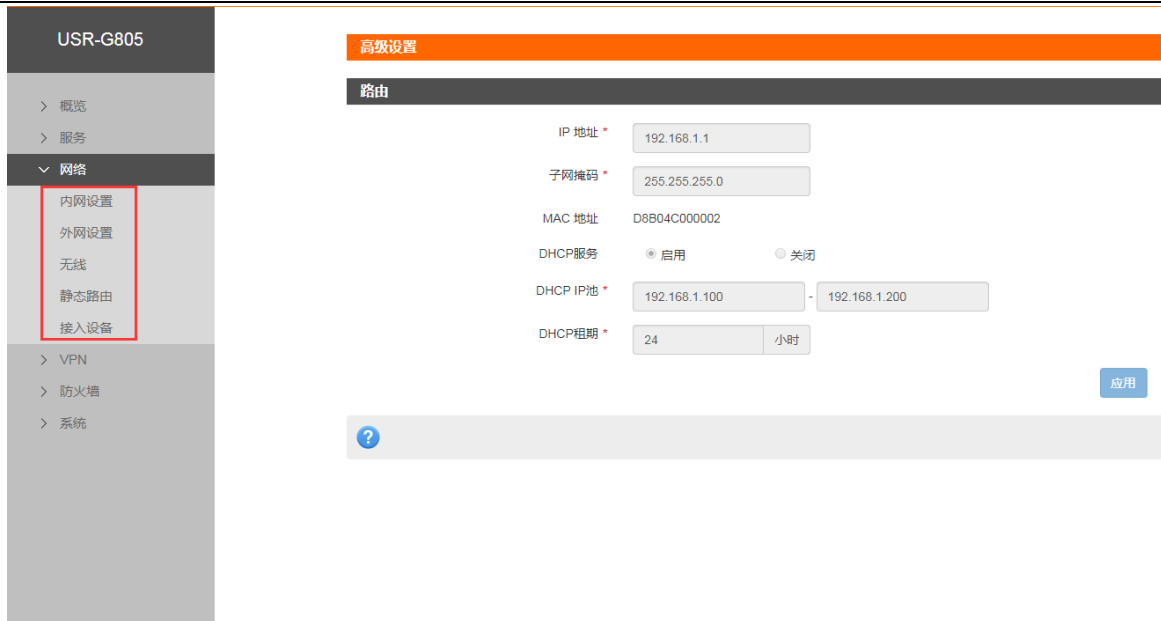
USR-G805

> 概览
> 服务
网络
内网设置
外网设置
无线
静态路由
接入设备
> VPN
> 防火墙
> 系统

高级设置

路由

IP 地址 * 192.168.1.1
子网掩码 * 255.255.255.0
MAC 地址 D8B04C000002
DHCP服务 启用 关闭
DHCP IP池 * 192.168.1.100 - 192.168.1.200
DHCP租期 * 24 小时

应用

?